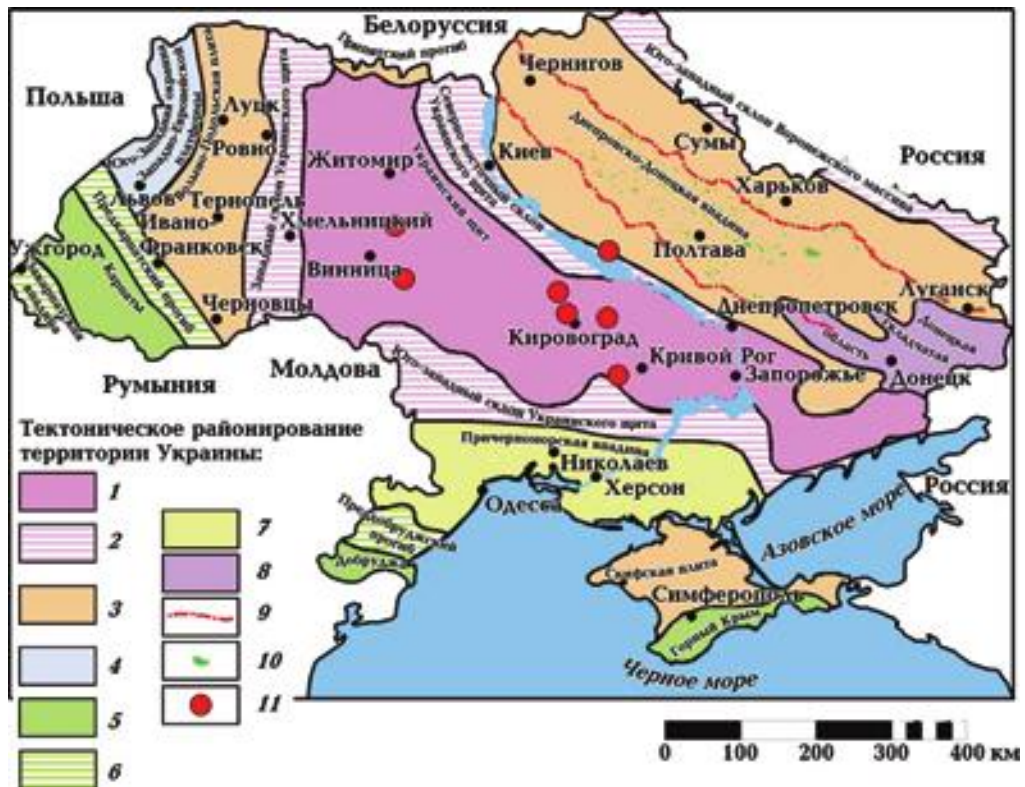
Белоруссия
Припятский прогиб
Польша
Луцк
Ровно
Тернополь
Львов
Ивано-Франковск
Ужгород
Карпаты
Черновцы
Хмельницкий
Житомир
Винница
Украинский щит
Киев
Чернигов
Сумы
Харьков
Россия
Днепровско-Донецкая впадина
Полтава
Днепропетровск
Луганск
Кировоград
Кривой Рог
Запорожье
Донецк
Донецкая складчатая область
Молдова
Румыния
Юго-западный склон Украинского щита
Юго-западный склон Воронежского массива
Причерноморская впадина
Николаев
Херсон
Одесса
Добруджа
Скифская плита
Симферополь
Горный Крым
Азовское море
Россия
Черное море

Тектоническое районирование территории Украины:
1
2
3
4
5
6
7
8
9
10
11

0 100 200 300 400 км